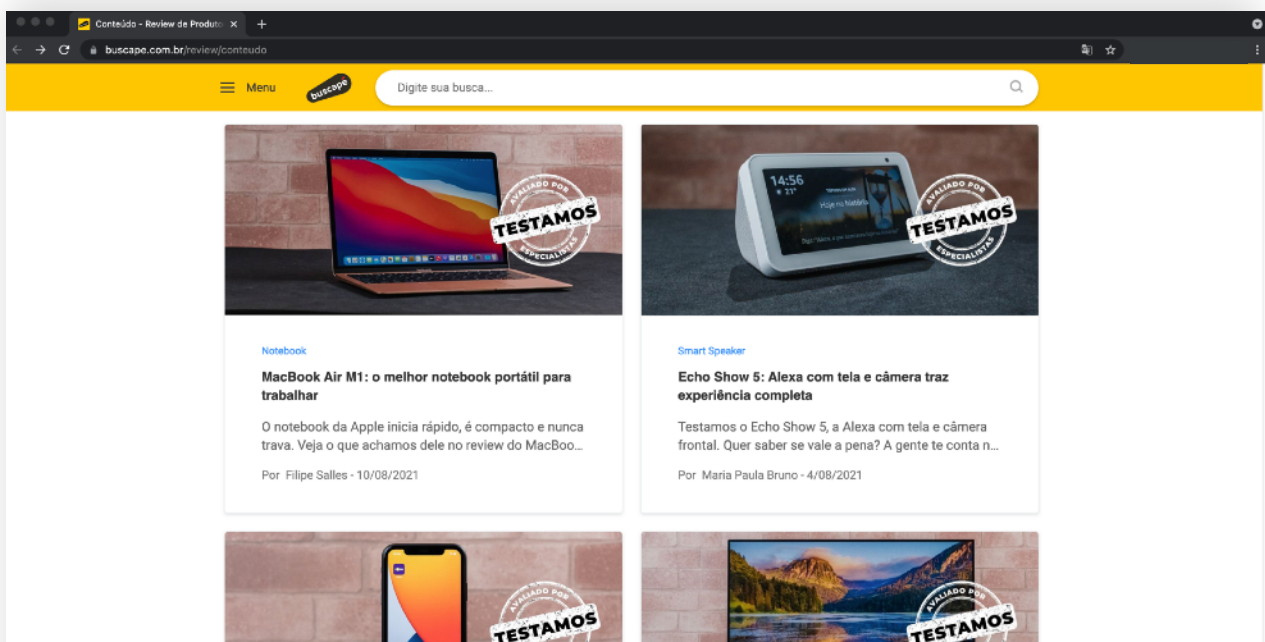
Conteúdo - Review de Produto ×
buscape.com.br/review/conteudo

Menu
buscape
Digite sua busca...

AVALIADO POR
TESTAMOS
ESPECIALISTAS

Notebook
MacBook Air M1: o melhor notebook portátil para trabalhar
O notebook da Apple inicia rápido, é compacto e nunca trava. Veja o que achamos dele no review do MacBoo...
Por Filipe Salles - 10/08/2021

14:56
AVALIADO POR
TESTAMOS
ESPECIALISTAS

Smart Speaker
Echo Show 5: Alexa com tela e câmera traz experiência completa
Testamos o Echo Show 5, a Alexa com tela e câmera frontal. Quer saber se vale a pena? A gente te conta n...
Por Maria Paula Bruno - 4/08/2021

AVALIADO POR
TESTAMOS

AVALIADO POR
TESTAMOS